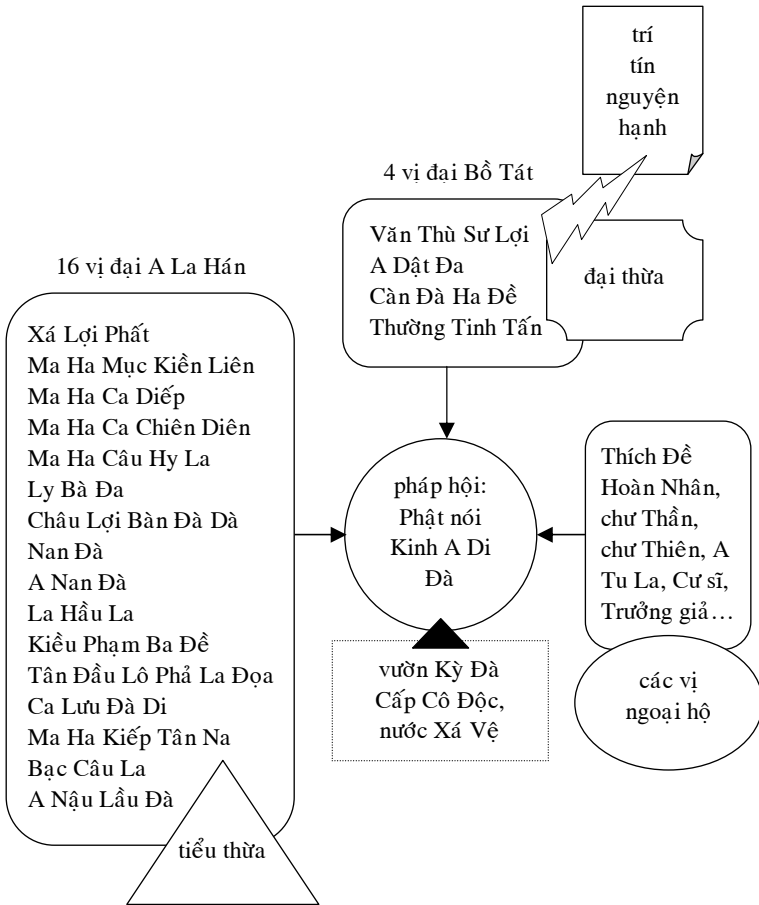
trí
tín
nguyện
hạnh

4 vị đại Bồ Tát

Văn Thù Sư Lợi
A Dật Đa
Càn Đà Ha Đề
Thường Tinh Tấn

đại thừa

16 vị đại A La Hán

Xá Lợi Phất
Ma Ha Mục Kiền Liên
Ma Ha Ca Diếp
Ma Ha Ca Chiên Diên
Ma Ha Câu Hy La
Ly Bà Đa
Châu Lợi Bàn Đà Dà
Nan Đà
A Nan Đà
La Hầu La
Kiều Phạm Ba Đề
Tân Đầu Lô Phả La Đọa
Ca Lưu Đà Di
Ma Ha Kiếp Tân Na
Bạc Câu La
A Nậu Lầu Đà

tiểu thừa

pháp hội:
Phật nói
Kinh A Di
Đà

vườn Kỳ Đà
Cấp Cô Độc,
nước Xá Vệ

Thích Đề
Hoàn Nhân,
chư Thần,
chư Thiên, A
Tu La, Cư sĩ,
Trưởng giả…

các vị
ngoại hộ